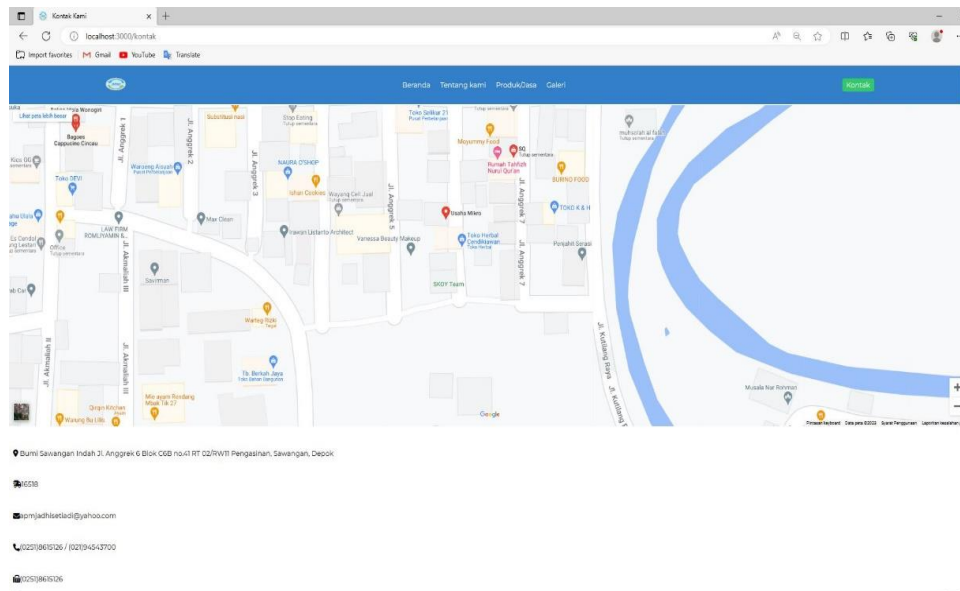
Kontak Kami
localhost:3000/kontak
Import favorites Gmail YouTube Translate

Beranda Tentang kami ProdukDasa Galeri Kontak

Lihat peta lebih besar
Bagoes Cappucino Cincau
Subsitusi rasa
Shop Eating
Toko Selikur 21
Moyummy Food
Rumah Tahfizh Nurul Qur'an
BURNO FOOD
Warung Aisyah
NAURA O'SHOP
Ishan Cookies
Wayang Cell Jual
Usaha Mikro
TOKO K & H
Toko OEVI
Mac Clean
Irawan Listanto Architect
Vanessa Beauty Makeup
Toko Herbal Cendikiawan
Perahli Sirasi
LAW FIRM ROMLIYAMIN &
Office
SKDY Team
Savitman
Warteg Rizki
Tb. Berkah Jaya
Mie ayam Rondang Misak Tik 27
Qorgin Kitchen
Warung Bu Lilis
Musala Nur Rohmani
mushollah al falah
Jl. Anggrek 1
Jl. Anggrek 2
Jl. Anggrek 3
Jl. Anggrek 5
Jl. Anggrek 7
Jl. Akmaluah III
Jl. Akmaluah II
Jl. Kutilang Raya
Google
Pintasan keyboard Data peta ©2023 Syarat Penggunaan Laporkan kesalahan peta

Bumi Sawangan Indah Jl. Anggrek 6 Blok C6B no.41 RT 02/RW11 Pengasinan, Sawangan, Depok

16518

apmjadhisetiadi@yahoo.com

(0251)8615126 / (021)94543700

(0251)8615126